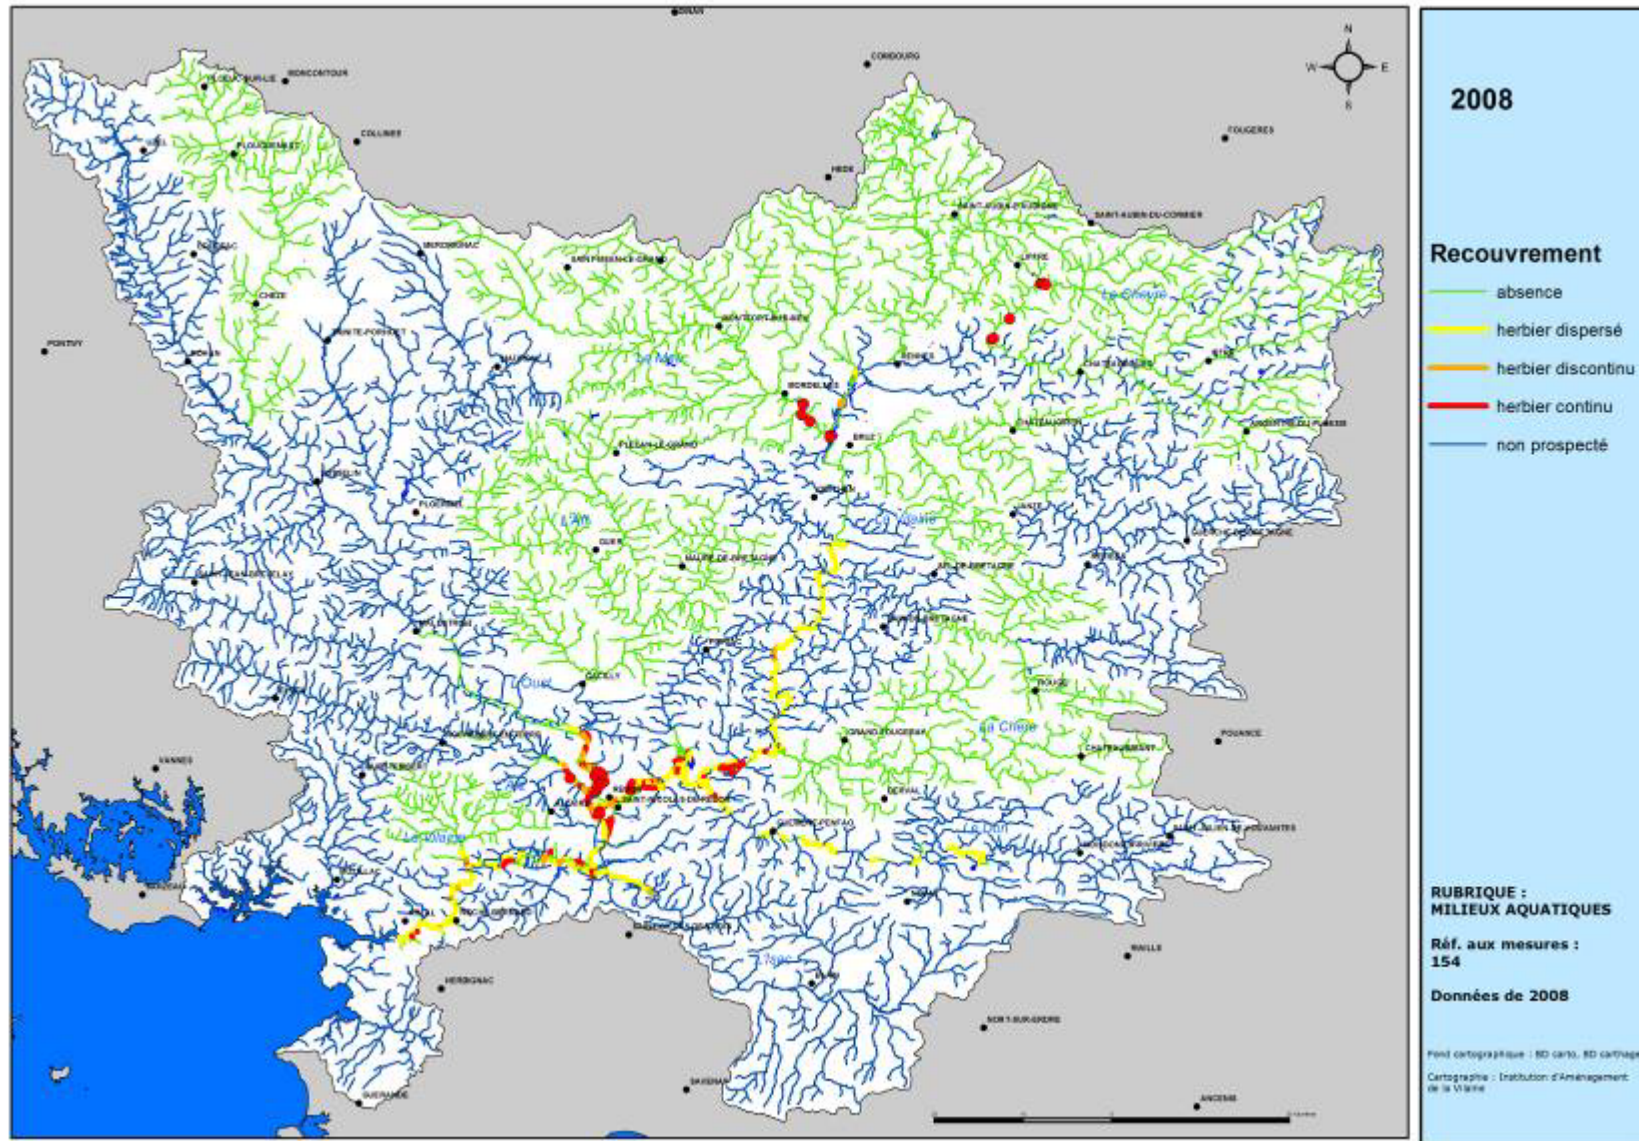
2008

Recouvrement

absence

herbier dispersé

herbier discontinu

herbier continu

non prospecté

RUBRIQUE :
MILIEUX AQUATIQUES

Réf. aux mesures :
154

Données de 2008

Fond cartographique : BD carto, BD carthage

Cartographie : Institution d'Aménagement de la Vilaine

DINAN
COMBOURG
FOUGERES
HEDE
COLLINEE
MONCONTOUR
PLOEUC-SUR-LIE
UZEL
PLOUGUENAST
LOUDEAC
MERDRIGNAC
SAINT-AUBIN-D'AUBIGNE
SAINT-AUBIN-DU-CORMIER
SAINT-MEEN-LE-GRAND
LIFFRE
La Chevré
MONTFORT-SUR-MEU
LA CHEZE
PONTIVY
ROHAN
MAURON
PLELAN-LE-GRAND
La Vilaine
RENNES
CHATEAUGIRON
VITRE
CHATEAUBOURG
ARGENTRE-DU-PLESSIS
BRUZ
JOSSELIN
PLOERMEL
L'Aff
GUER
MAURE-DE-BRETAGNE
PIPRIAC
Oust
CARENTOIR
MALESTROIT
GRAND-FOUGERAY
ROUGE
POUANCE
CHATEAUBRIANT
VANNES
La Chère
REDON
SAINT-NICOLAS-DE-REDON
DERVAL
GUEMENE-PENFAO
Le Don
SAINT-JULIEN-DE-VOUVANTES
NOZAY
La Vilaine
MUZILLAC
HERBIGNAC
L'Isac
RIAILLE
NORT-SUR-ERDRE
SAVENAY
GUERANDE
ANCENIS